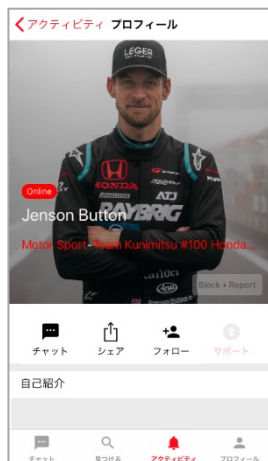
アクティビティ プロフィール

LÉGER

HONDA

RAYBRIG

Online

Jenson Button

Motor Sport Team Kunimitsu #100 Honda...

Block • Report

チャット

シェア

フォロー

サポート

自己紹介

チャット

見つける

アクティビティ

プロフィール